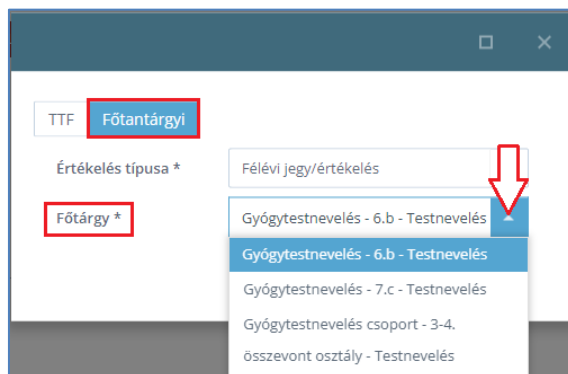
TTF Főtantárgyi

Értékelés típusa *
Félévi jegy/értékelés

Főtárgy *
Gyógytestnevelés - 6.b - Testnevelés

Gyógytestnevelés - 6.b - Testnevelés
Gyógytestnevelés - 7.c - Testnevelés
Gyógytestnevelés csoport - 3-4. összevont osztály - Testnevelés